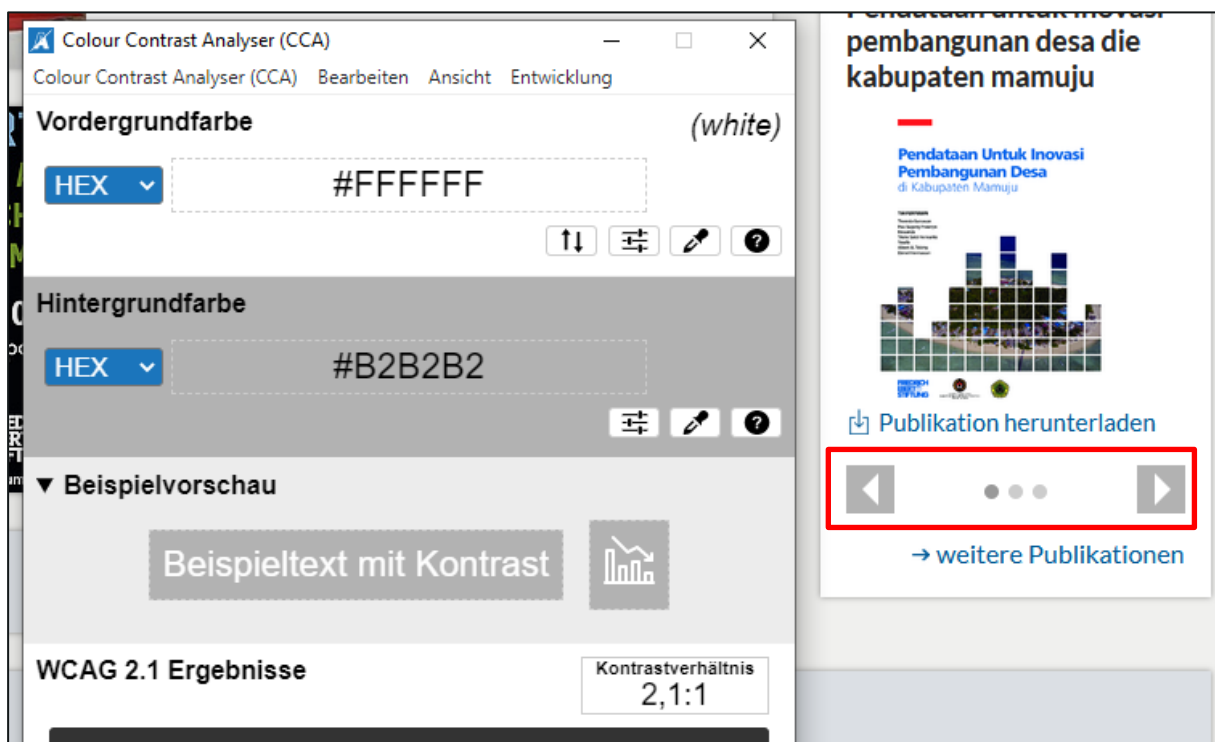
Colour Contrast Analyser (CCA)

Colour Contrast Analyser (CCA) Bearbeiten Ansicht Entwicklung

Vordergrundfarbe (white)

HEX #FFFFFF

Hintergrundfarbe

HEX #B2B2B2

▼ Beispielvorschau

Beispieltext mit Kontrast

WCAG 2.1 Ergebnisse

Kontrastverhältnis 2,1:1

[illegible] pembangunan desa die kabupaten mamuju

Pendataan Untuk Inovasi Pembangunan Desa di Kabupaten Mamuju

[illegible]

FRIEDRICH EBERT STIFTUNG

Publikation herunterladen

→ weitere Publikationen